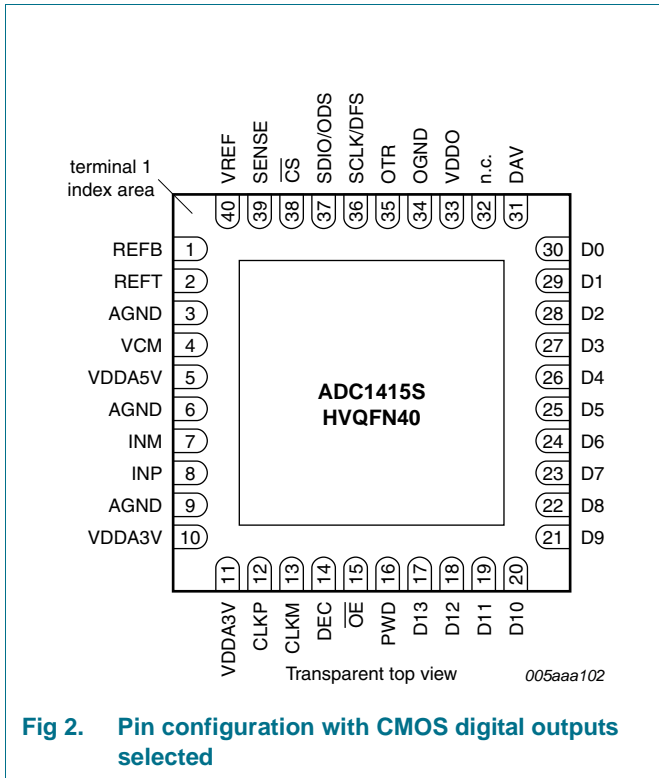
terminal 1 index area

VREF 40
SENSE 39
$\overline{CS}$ 38
SDIO/ODS 37
SCLK/DFS 36
OTR 35
OGND 34
VDDO 33
n.c. 32
DAV 31

REFB 1
REFT 2
AGND 3
VCM 4
VDDA5V 5
AGND 6
INM 7
INP 8
AGND 9
VDDA3V 10

30 D0
29 D1
28 D2
27 D3
26 D4
25 D5
24 D6
23 D7
22 D8
21 D9

ADC1415S
HVQFN40

11 VDDA3V
12 CLKP
13 CLKM
14 DEC
15 $\overline{OE}$
16 PWD
17 D13
18 D12
19 D11
20 D10

Transparent top view

005aaa102

Fig 2. Pin configuration with CMOS digital outputs selected